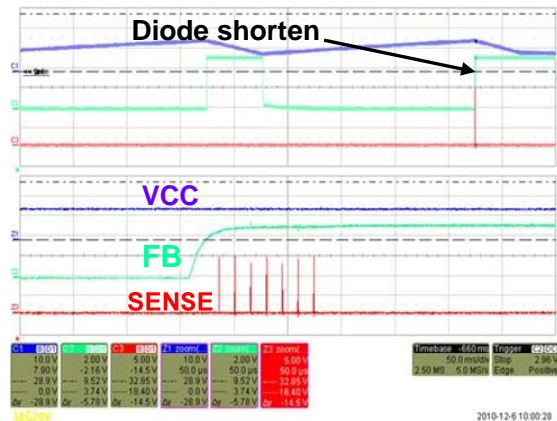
Diode shorten

C1

C2

C3

VCC

Z1

FB

Z2

SENSE

Z3

| C1 | C2 | C3 | Z1 zoom | Z2 zoom | Z3 zoom |
|---|---|---|---|---|---|
| 10.0 V | 2.00 V | 5.00 V | 10.0 V | 2.00 V | 5.00 V |
| 7.90 V | -2.16 V | -14.5 V | 50.0 µs | 50.0 µs | 50.0 µs |
| 28.9 V | 9.52 V | 32.85 V | 28.9 V | 9.52 V | 32.85 V |
| 0.0 V | 3.74 V | 18.40 V | 0.0 V | 3.74 V | 18.40 V |
| Δy -28.9 V | Δy -5.78 V | Δy -14.5 V | Δy -28.9 V | Δy -5.78 V | Δy -14.5 V |

Timebase -660 ms
50.0 ms/div
2.50 MS 5.0 MS/s

Trigger C2 DC
Stop 2.96 V
Edge Positive

LeCroy

2010-12-6 10:00:28